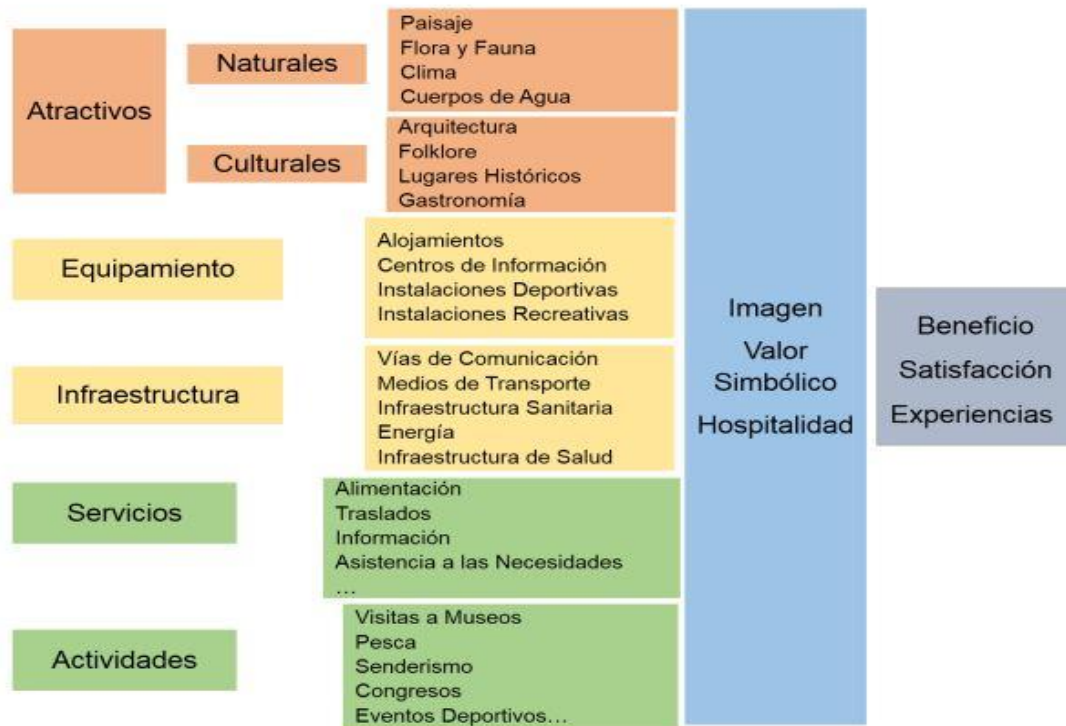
Atractivos

Naturales

Paisaje
Flora y Fauna
Clima
Cuerpos de Agua

Culturales

Arquitectura
Folklore
Lugares Históricos
Gastronomía

Equipamiento

Alojamientos
Centros de Información
Instalaciones Deportivas
Instalaciones Recreativas

Infraestructura

Vías de Comunicación
Medios de Transporte
Infraestructura Sanitaria
Energía
Infraestructura de Salud

Servicios

Alimentación
Traslados
Información
Asistencia a las Necesidades
...

Actividades

Visitas a Museos
Pesca
Senderismo
Congresos
Eventos Deportivos...

Imagen
Valor Simbólico
Hospitalidad

Beneficio
Satisfacción
Experiencias